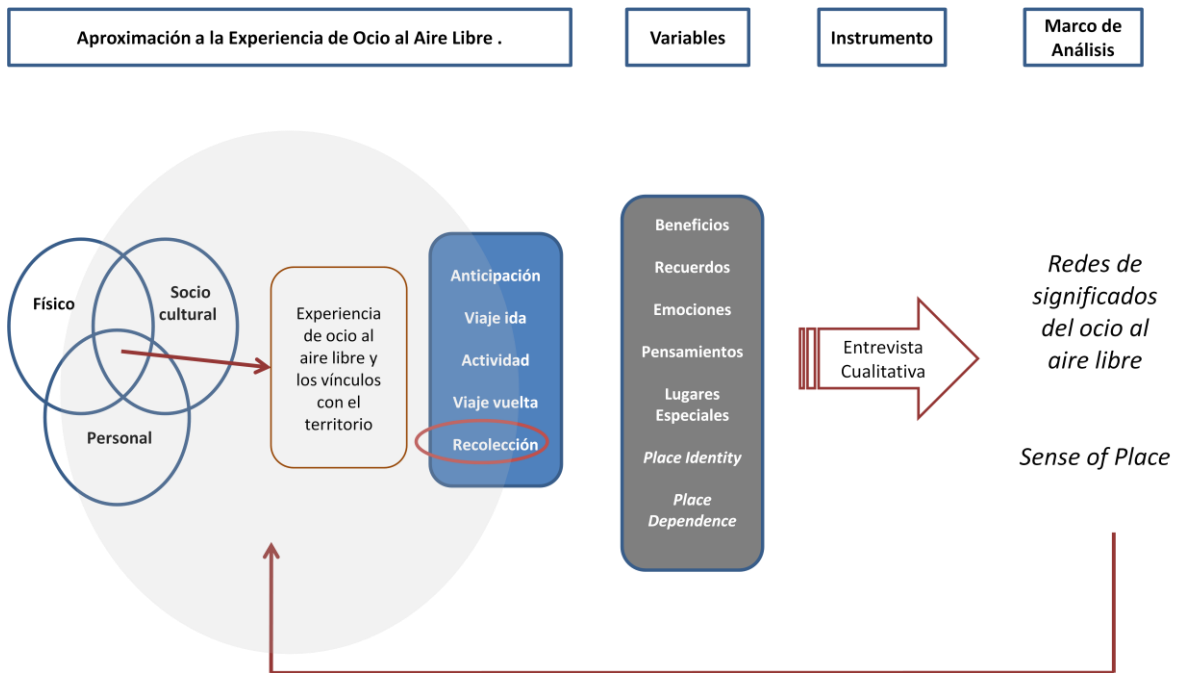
Aproximación a la Experiencia de Ocio al Aire Libre .

Variables

Instrumento

Marco de Análisis

Físico

Socio cultural

Personal

Experiencia de ocio al aire libre y los vínculos con el territorio

Anticipación

Viaje ida

Actividad

Viaje vuelta

Recolección

Beneficios

Recuerdos

Emociones

Pensamientos

Lugares Especiales

*Place Identity*

*Place Dependence*

Entrevista Cualitativa

*Redes de significados del ocio al aire libre*

*Sense of Place*